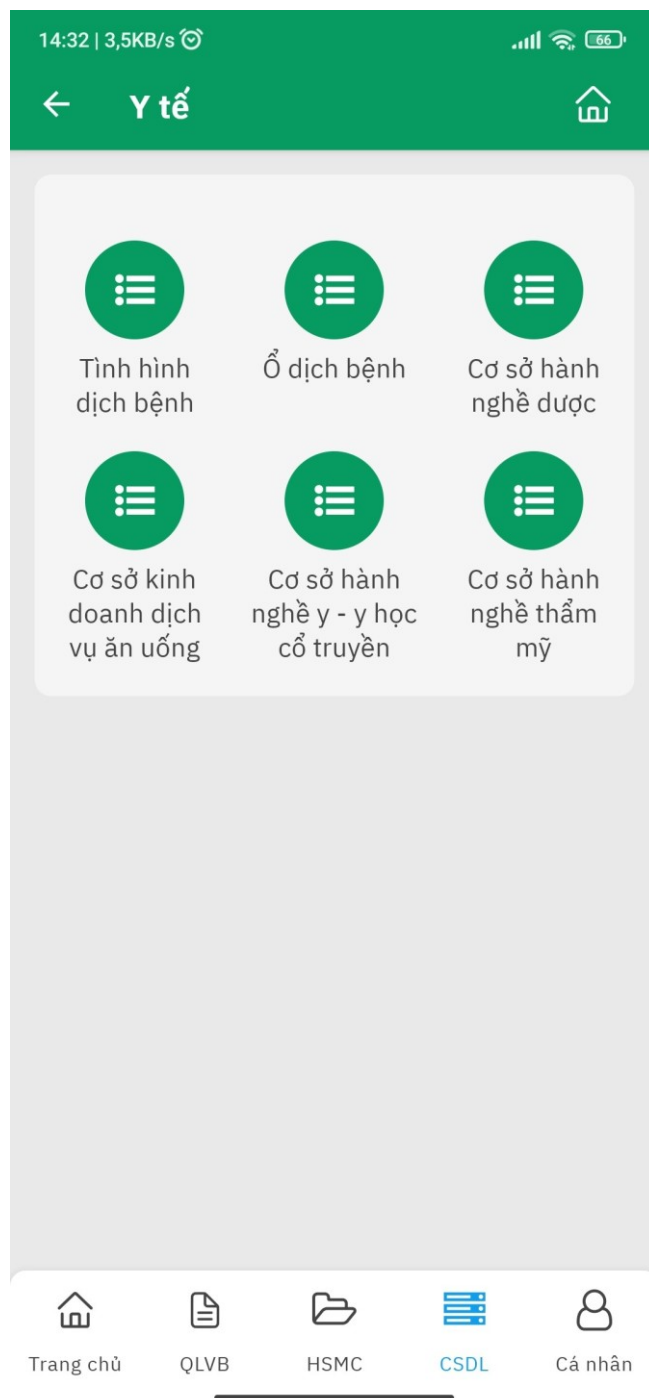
14:32 | 3,5KB/s

66

Y tế

Tình hình dịch bệnh

Ổ dịch bệnh

Cơ sở hành nghề dược

Cơ sở kinh doanh dịch vụ ăn uống

Cơ sở hành nghề y - y học cổ truyền

Cơ sở hành nghề thẩm mỹ

Trang chủ

QLVB

HSMC

CSDL

Cá nhân